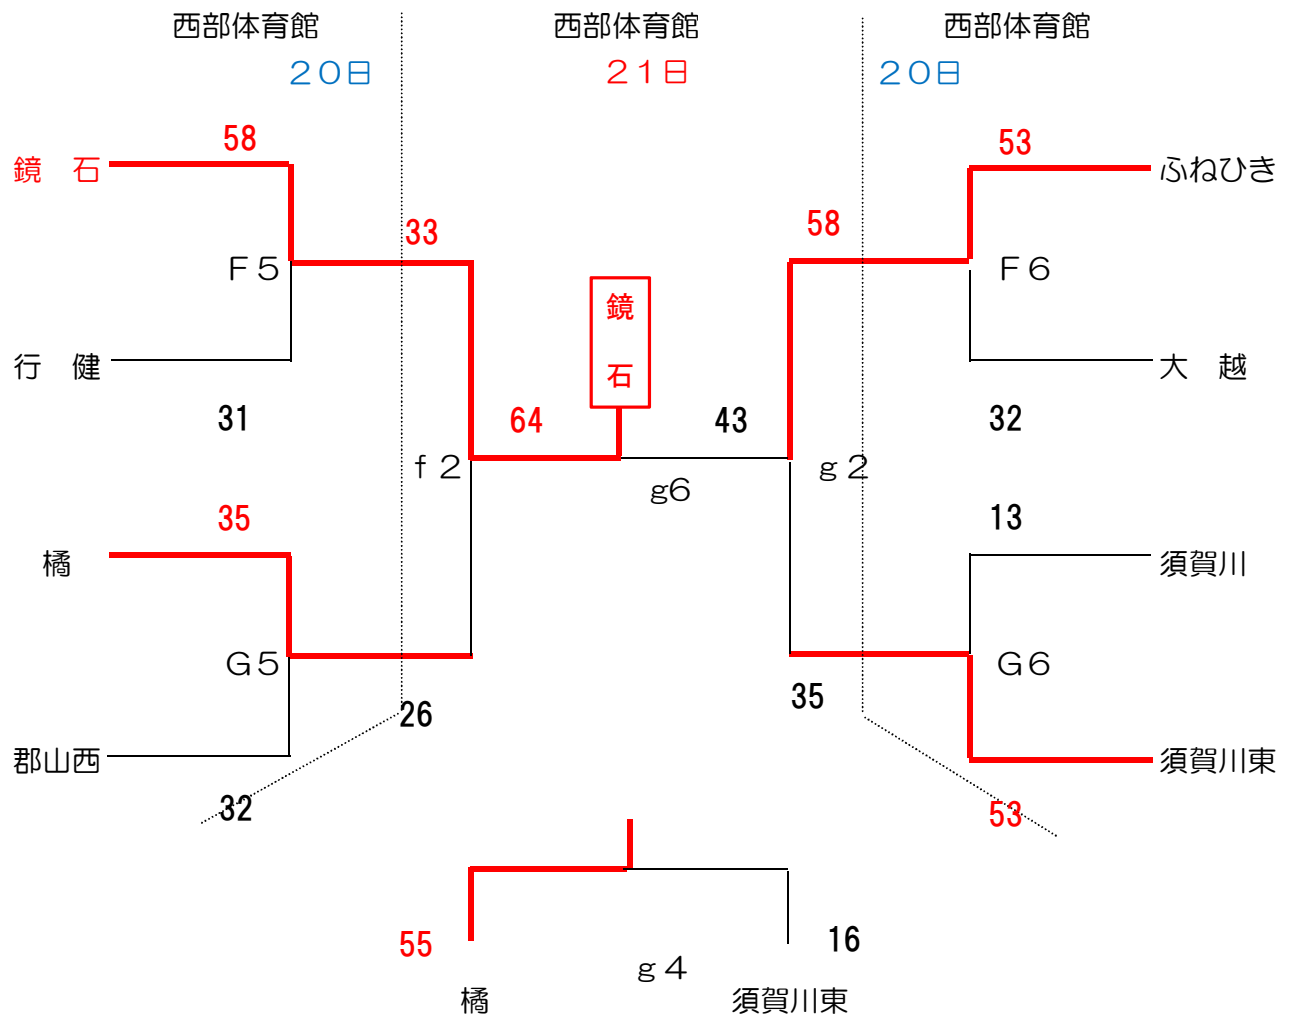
西部体育館
20日

西部体育館
21日

西部体育館
20日

58
鏡　石
F5
行　健
31

35
橘
G5
郡山西
32

33
f2
26

鏡
石
64
43
g6

58
g2
35

53
ふねひき
F6
大　越
32

13
須賀川
G6
須賀川東
53

55
橘
g4
16
須賀川東